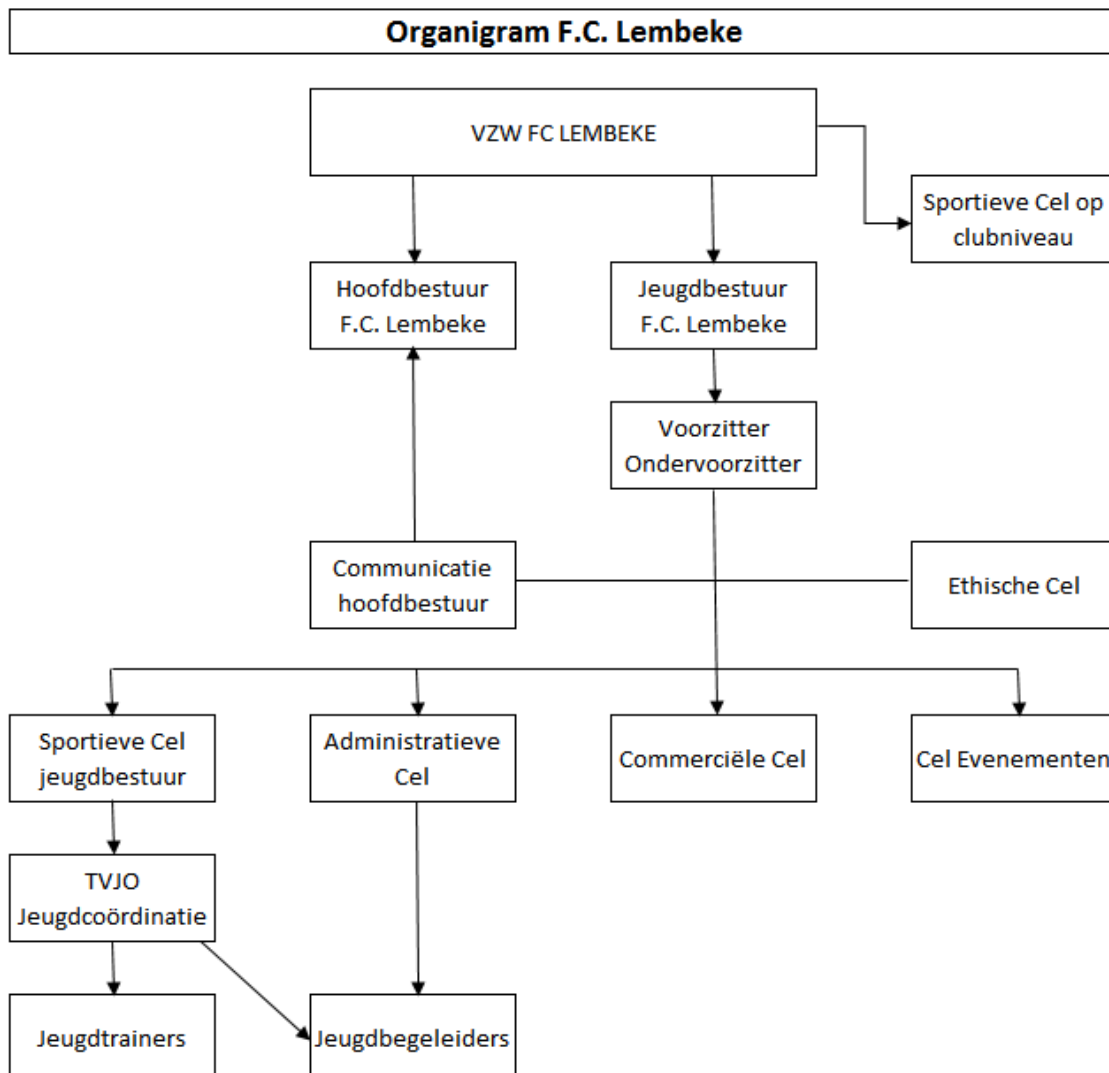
Organigram F.C. Lembeke

VZW FC LEMBEKE

Sportieve Cel op clubniveau

Hoofdbestuur F.C. Lembeke

Jeugdbestuur F.C. Lembeke

Voorzitter Ondervoorzitter

Communicatie hoofdbestuur

Ethische Cel

Sportieve Cel jeugdbestuur

Administratieve Cel

Commerciële Cel

Cel Evenementen

TVJO Jeugdcoördinatie

Jeugdtrainers

Jeugdbegeleiders